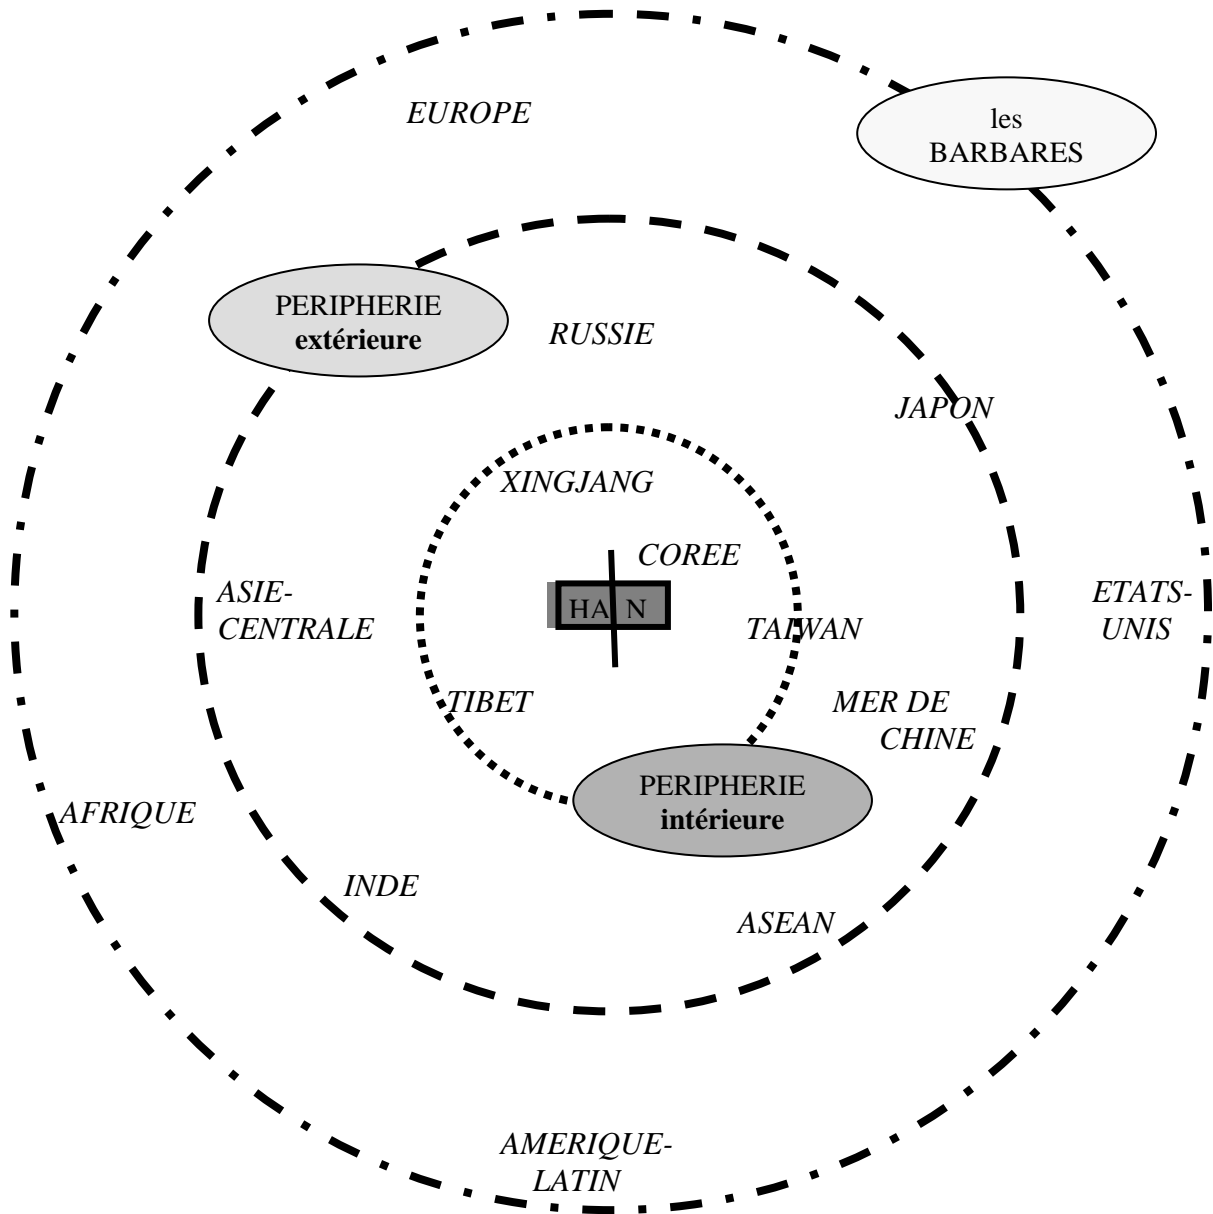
EUROPE

les BARBARES

PERIPHERIE **extérieure**

RUSSIE

JAPON

XINGJANG

COREE

HAN

ASIE-CENTRALE

TAIWAN

ETATS-UNIS

TIBET

MER DE CHINE

PERIPHERIE **intérieure**

AFRIQUE

INDE

ASEAN

AMERIQUE-LATIN